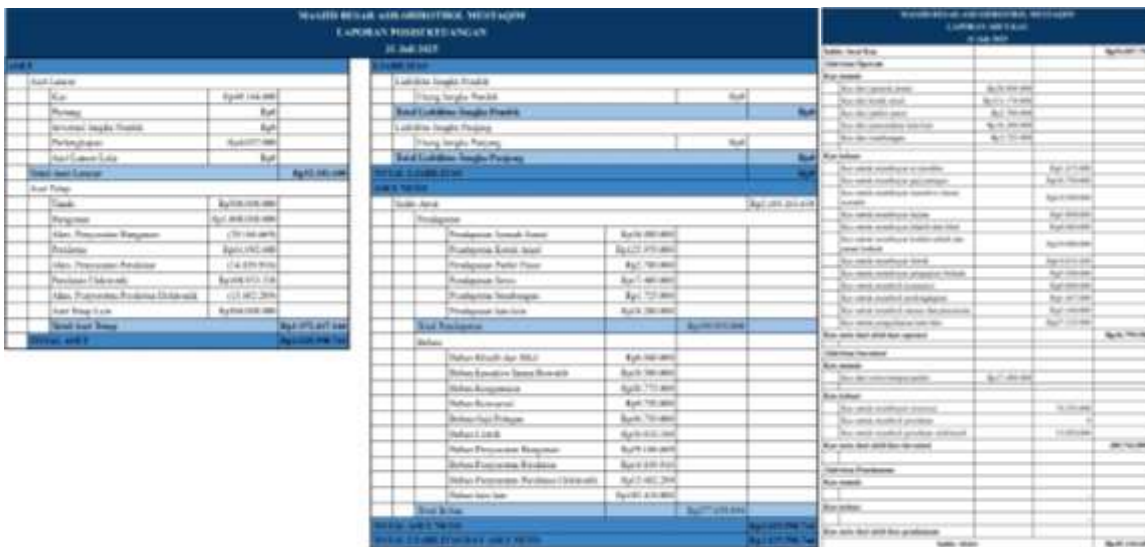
MASJID BESAR ASH-SHIROTHOL MUSTAQIM
LAPORAN POSISI KEUANGAN
31 Juli 2025

| ASET | | |
|---|---|---|
| Aset Lancar | | |
| Kas | Rp49.166.000 | |
| Piutang | Rp0 | |
| Investasi Jangka Pendek | Rp0 | |
| Perlengkapan | Rp4.037.000 | |
| Aset Lancar Lain | Rp0 | |
| Total Aset Lancar | | Rp52.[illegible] |
| Aset Tetap | | |
| Tanah | Rp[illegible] | |
| Bangunan | Rp1.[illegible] | |
| Akm. Penyusutan Bangunan | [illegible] | |
| Peralatan | Rp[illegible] | |
| Akm. Penyusutan Peralatan | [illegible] | |
| Peralatan Elektronik | Rp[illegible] | |
| Akm. Penyusutan Peralatan Elektronik | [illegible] | |
| Aset Tetap Lain | Rp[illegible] | |
| Total Aset Tetap | | Rp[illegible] |
| TOTAL ASET | | Rp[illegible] |

| LIABILITAS | | | |
|---|---|---|---|
| Liabilitas Jangka Pendek | | | |
| Utang Jangka Pendek | | Rp0 | |
| Total Liabilitas Jangka Pendek | | | Rp0 |
| Liabilitas Jangka Panjang | | | |
| Utang Jangka Panjang | | Rp0 | |
| Total Liabilitas Jangka Panjang | | | Rp0 |
| TOTAL LIABILITAS | | | Rp0 |
| ASET NETO | | | |
| Saldo Awal | | | Rp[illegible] |
| Pendapatan | | | |
| Pendapatan Jumat Amal | Rp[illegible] | | |
| Pendapatan Kotak Amal | Rp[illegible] | | |
| Pendapatan Parkir Pasar | Rp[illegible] | | |
| Pendapatan Sewa | Rp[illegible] | | |
| Pendapatan Sumbangan | Rp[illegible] | | |
| Pendapatan lain-lain | Rp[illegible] | | |
| Total Pendapatan | | Rp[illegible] | |
| Beban | | | |
| Beban Kebersihan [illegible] | Rp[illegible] | | |
| Beban Kegiatan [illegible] | Rp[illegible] | | |
| Beban Konsumsi | Rp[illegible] | | |
| Beban Konsumsi | Rp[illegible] | | |
| Beban Gaji Pekerja | Rp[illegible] | | |
| Beban Listrik | Rp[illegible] | | |
| Beban Penyusutan Bangunan | Rp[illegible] | | |
| Beban Penyusutan Peralatan | Rp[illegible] | | |
| Beban Penyusutan Peralatan Elektronik | Rp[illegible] | | |
| Beban lain-lain | Rp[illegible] | | |
| Total Beban | | Rp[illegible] | |
| TOTAL ASET NETO | | | Rp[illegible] |
| TOTAL LIABILITAS DAN ASET NETO | | | Rp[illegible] |

MASJID BESAR ASH-SHIROTHOL MUSTAQIM
LAPORAN ARUS KAS
31 Juli 2025

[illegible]